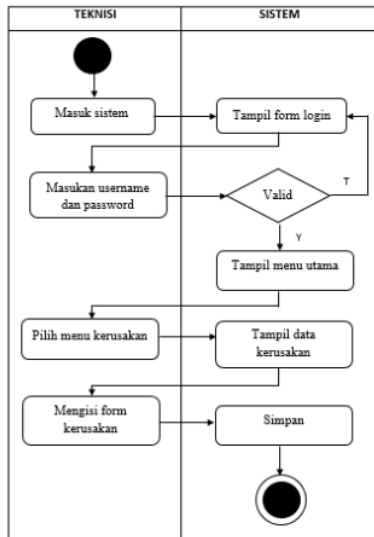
| TEKNISI | SISTEM |
|---|---|

Masuk sistem

Tampil form login

Masukan username dan password

Valid

T

Y

Tampil menu utama

Pilih menu kerusakan

Tampil data kerusakan

Mengisi form kerusakan

Simpan